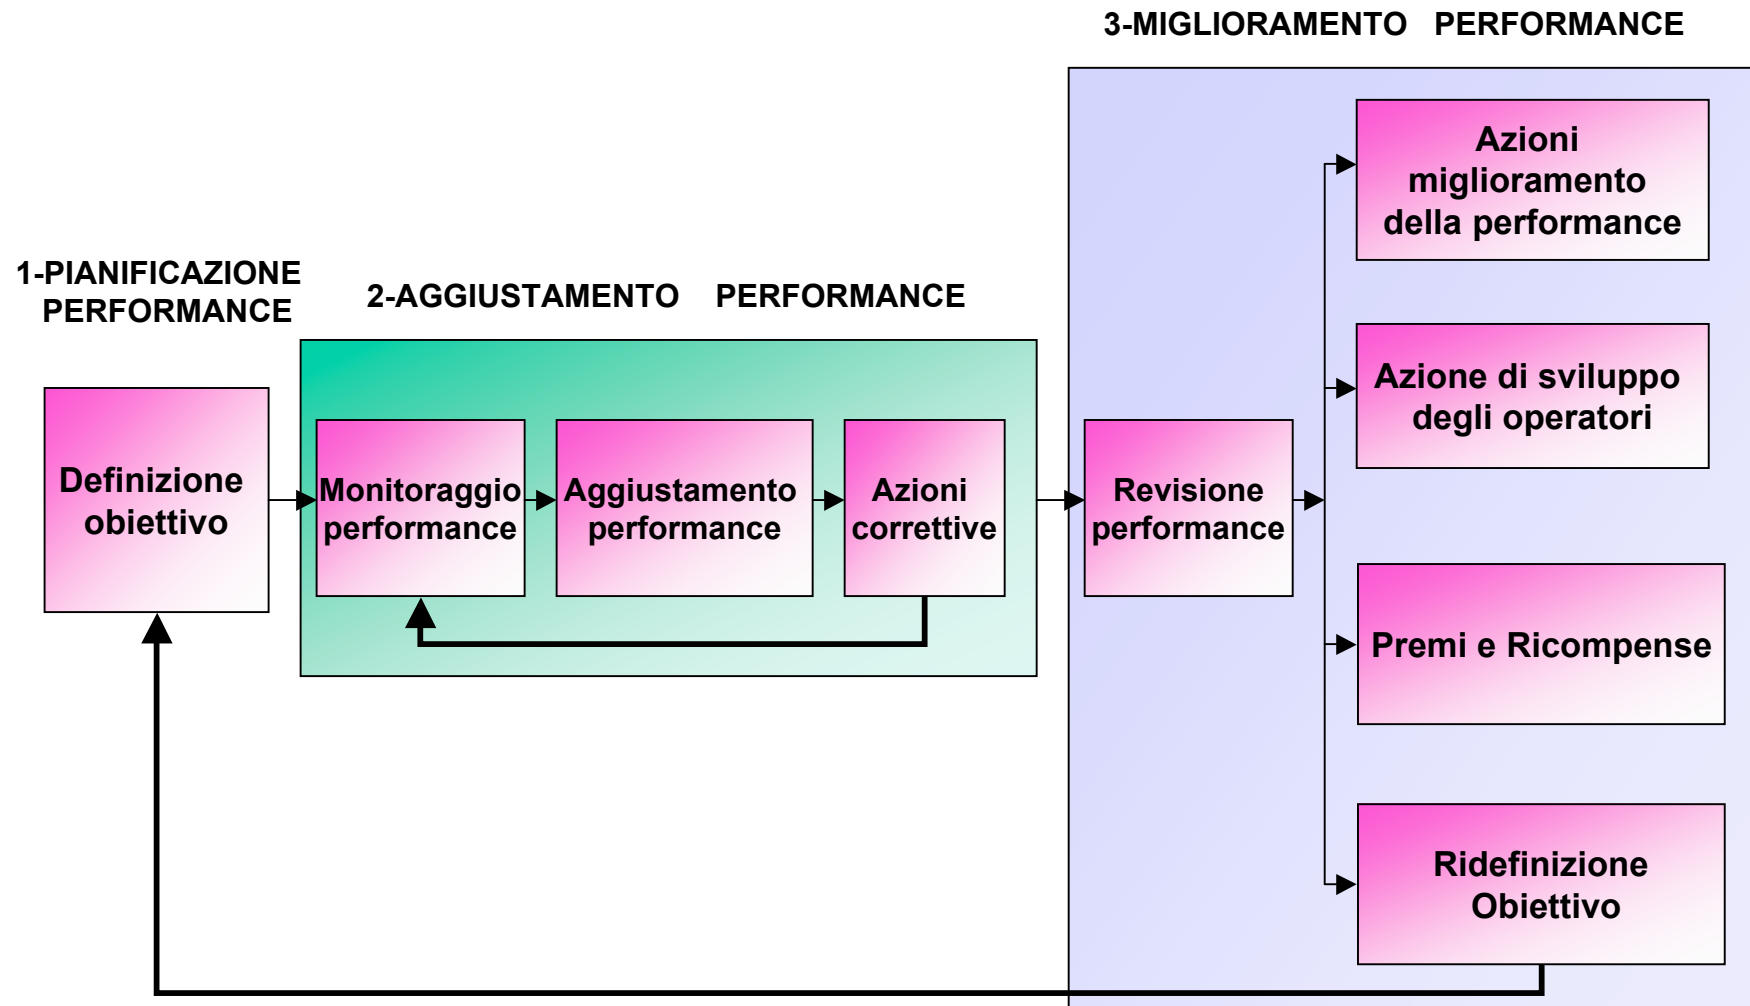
3-MIGLIORAMENTO PERFORMANCE

1-PIANIFICAZIONE PERFORMANCE

2-AGGIUSTAMENTO PERFORMANCE

Definizione obiettivo

Monitoraggio performance

Aggiustamento performance

Azioni correttive

Revisione performance

Azioni miglioramento della performance

Azione di sviluppo degli operatori

Premi e Ricompense

Ridefinizione Obiettivo